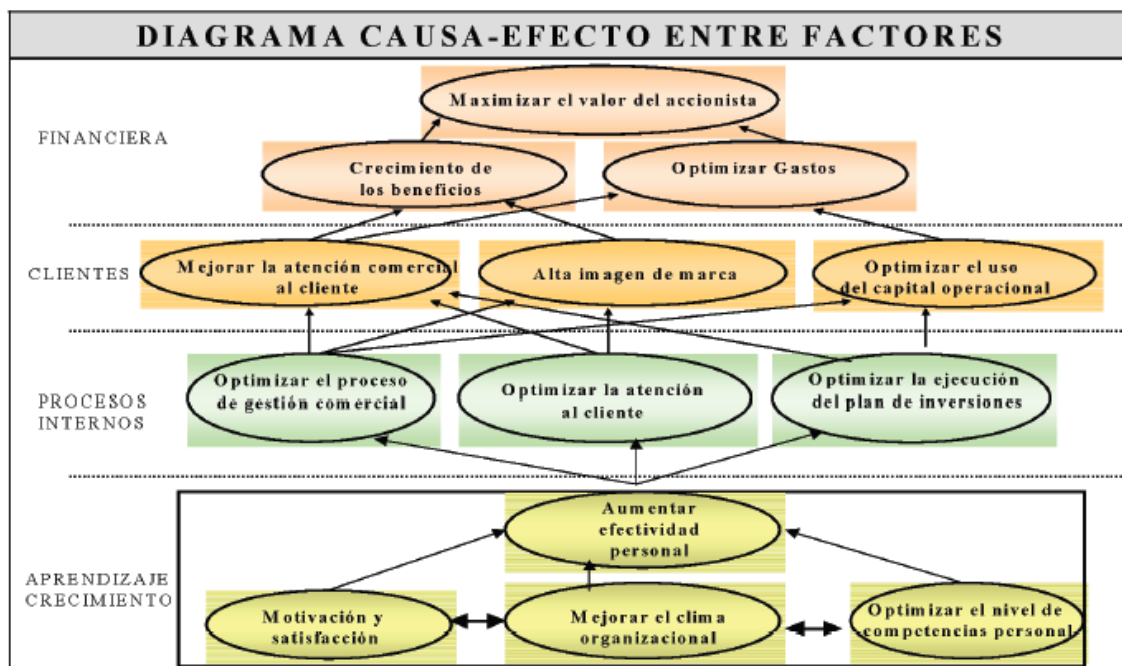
DIAGRAMA CAUSA-EFECTO ENTRE FACTORES

FINANCIERA

Maximizar el valor del accionista

Crecimiento de los beneficios

Optimizar Gastos

CLIENTES

Mejorar la atención comercial al cliente

Alta imagen de marca

Optimizar el uso del capital operacional

PROCESOS INTERNOS

Optimizar el proceso de gestión comercial

Optimizar la atención al cliente

Optimizar la ejecución del plan de inversiones

APRENDIZAJE CRECIMIENTO

Aumentar efectividad personal

Motivación y satisfacción

Mejorar el clima organizacional

Optimizar el nivel de competencias personal